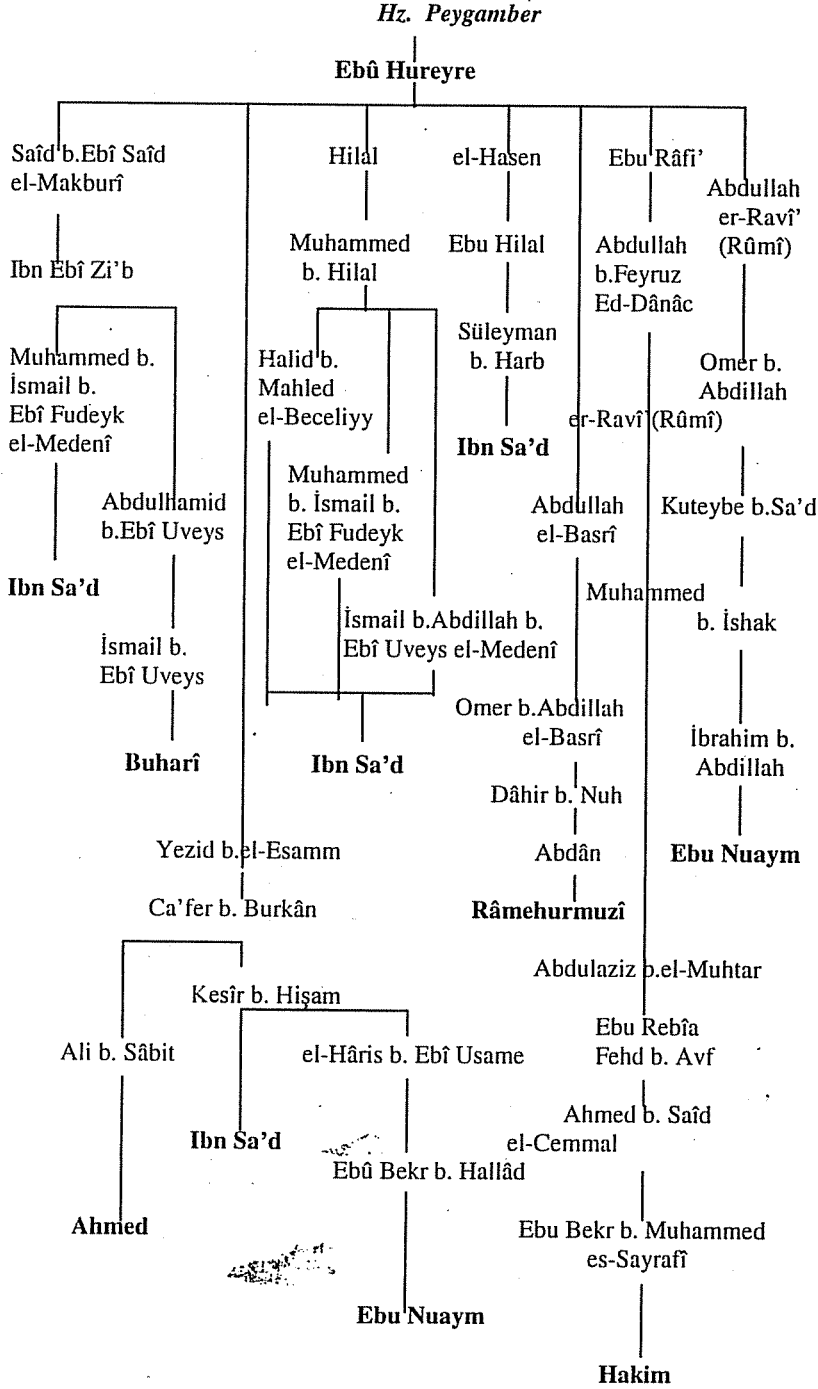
Hz. Peygamber

Ebû Hureyre

Saîd b.Ebî Saîd el-Makburî

Ibn Ebî Zi'b

Muhammed b. İsmail b. Ebî Fudeyk el-Medenî

Ibn Sa'd

Abdulhamid b.Ebî Uveys

İsmail b. Ebî Uveys

Buharî

Hilal

Muhammed b. Hilal

Halid b. Mahled el-Beceliyy

Muhammed b. İsmail b. Ebî Fudeyk el-Medenî

İsmail b.Abdillah b. Ebî Uveys el-Medenî

Ibn Sa'd

el-Hasen

Ebu Hilal

Süleyman b. Harb

Ibn Sa'd

Ebu Râfi'

Abdullah b.Feyruz Ed-Dânâc

er-Ravî (Rûmî)

Abdullah el-Basrî

Omer b.Abdillah el-Basrî

Dâhir b. Nuh

Abdân

Râmehurmuzî

Abdullah er-Ravî' (Rûmî)

Omer b. Abdillah

Kuteybe b.Sa'd

Muhammed b. İshak

İbrahim b. Abdillah

Ebu Nuaym

Yezid b.el-Esamm

Ca'fer b. Burkân

Ali b. Sâbit

Ahmed

Kesîr b. Hişam

Ibn Sa'd

el-Hâris b. Ebî Usame

Ebû Bekr b. Hallâd

Ebu Nuaym

Abdulaziz b.el-Muhtar

Ebu Rebîa Fehd b. Avf

Ahmed b. Saîd el-Cemmal

Ebu Bekr b. Muhammed es-Sayrafî

Hakim